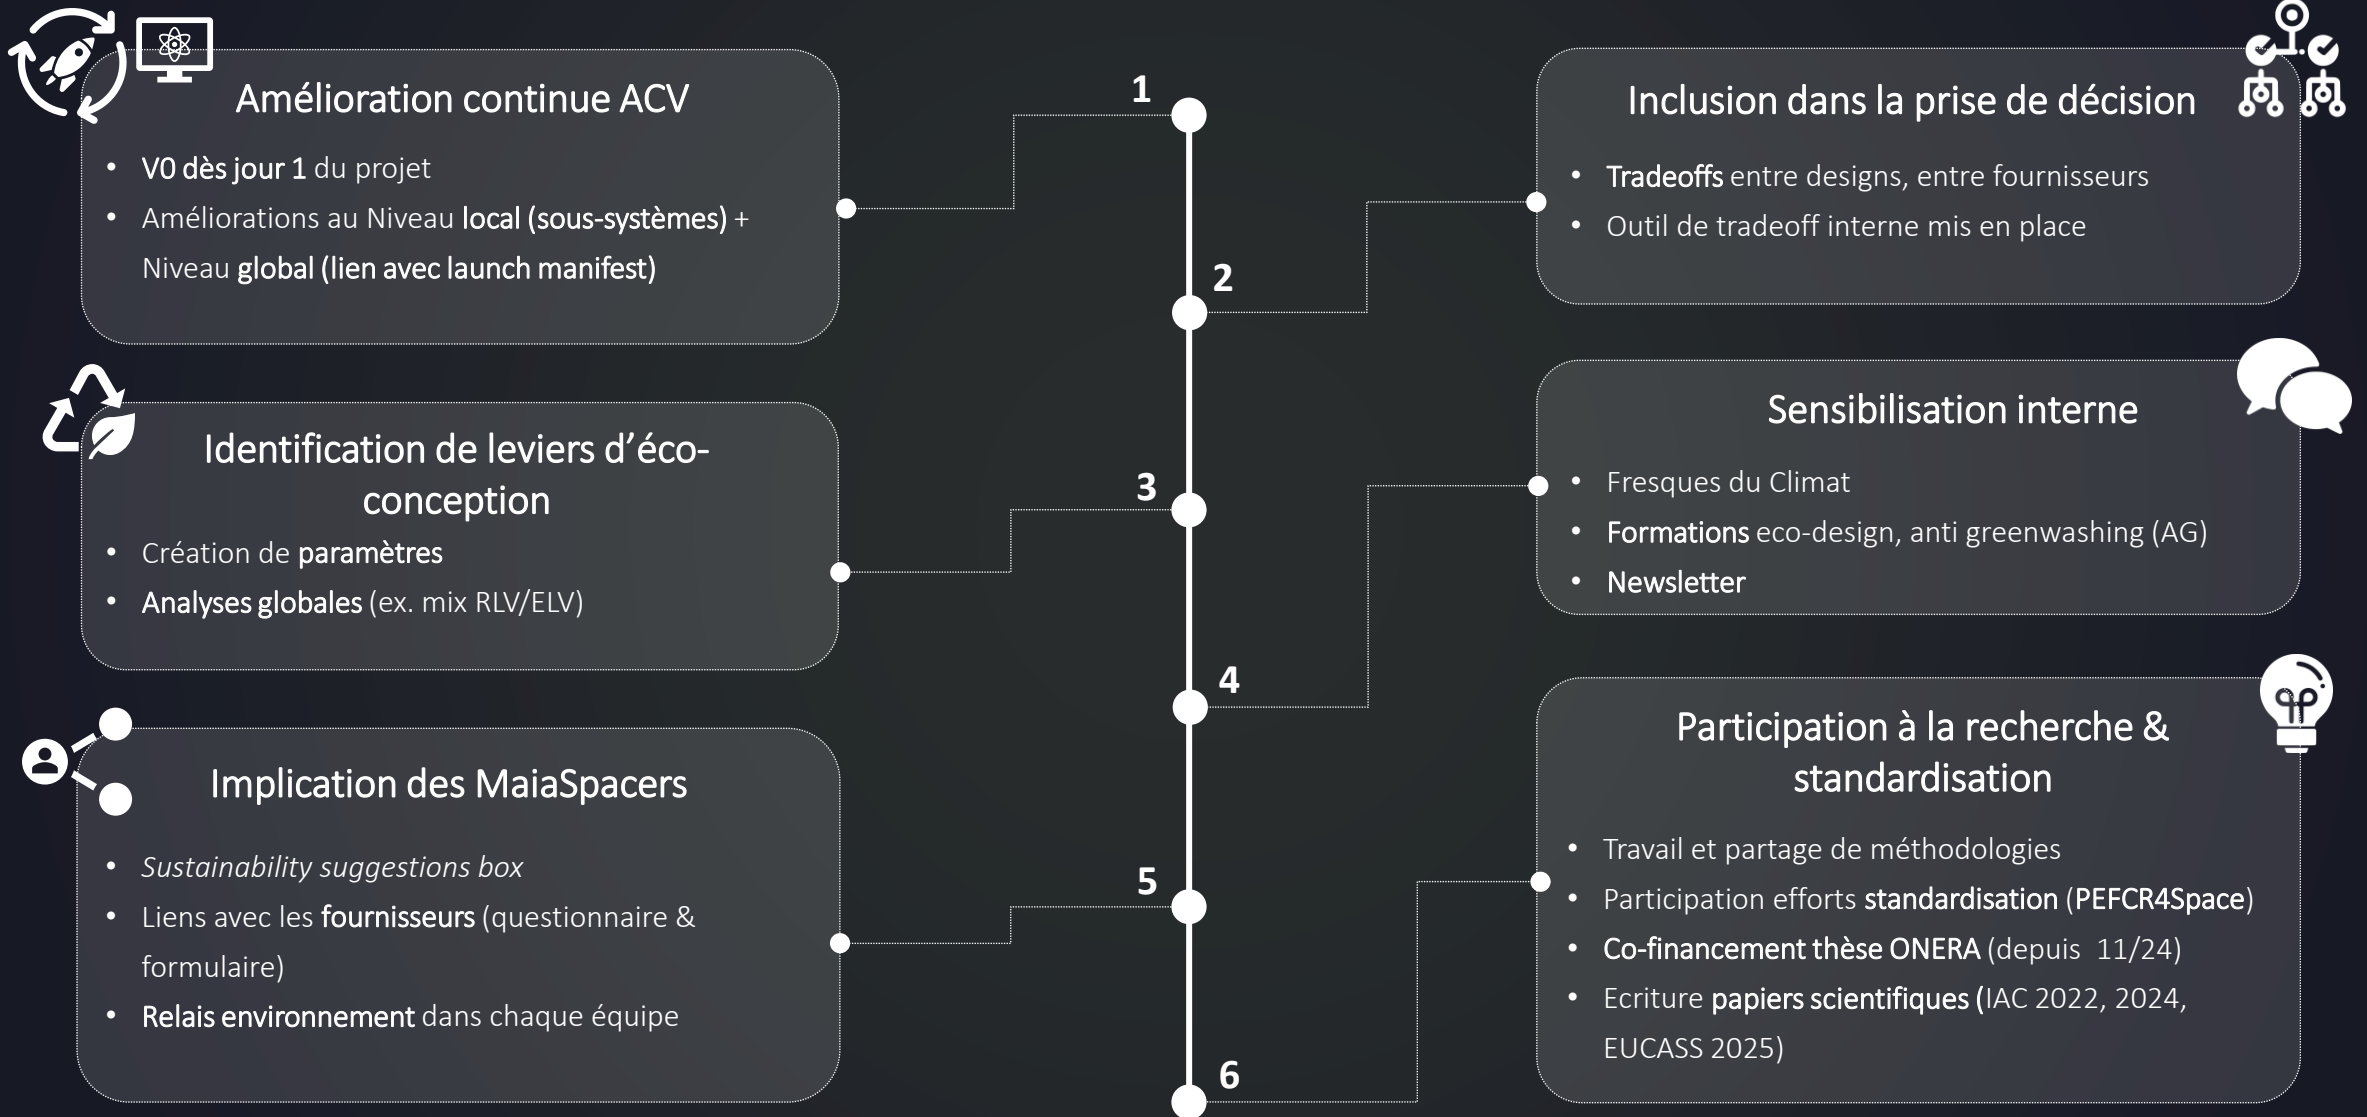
Amélioration continue ACV

- V0 dès jour 1 du projet
- Améliorations au Niveau local (sous-systèmes) + Niveau global (lien avec launch manifest)

1

Inclusion dans la prise de décision

- Tradeoffs entre designs, entre fournisseurs
- Outil de tradeoff interne mis en place

2

Identification de leviers d'éco-conception

- Création de paramètres
- Analyses globales (ex. mix RLV/ELV)

3

Sensibilisation interne

- Fresques du Climat
- Formations eco-design, anti greenwashing (AG)
- Newsletter

4

Implication des MaiaSpacers

- *Sustainability suggestions box*
- Liens avec les fournisseurs (questionnaire & formulaire)
- Relais environnement dans chaque équipe

5

Participation à la recherche & standardisation

- Travail et partage de méthodologies
- Participation efforts standardisation (PEFCR4Space)
- Co-financement thèse ONERA (depuis 11/24)
- Ecriture papiers scientifiques (IAC 2022, 2024, EUCASS 2025)

6